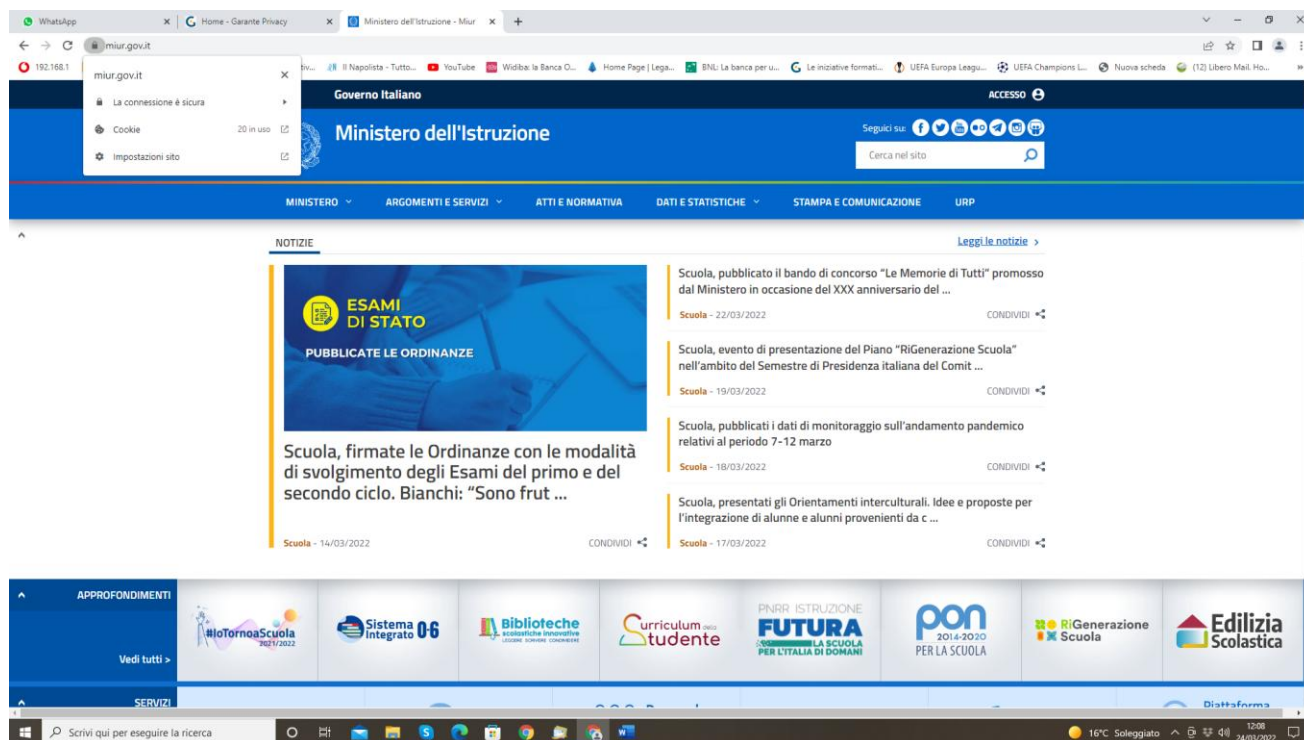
WhatsApp
Home - Garante Privacy
Ministero dell'Istruzione - Miur
miur.gov.it
192.168.1
miur.gov.it
La connessione è sicura
Cookie 20 in uso
Impostazioni sito
Il Napolista - Tutto... YouTube Widiba: la Banca O... Home Page | Lega... BNL: La banca per u... Le iniziative formati... UEFA Europa Leagu... UEFA Champions L... Nuova scheda (12) Libero Mail. Ho...
Governo Italiano
ACCESSO
Ministero dell'Istruzione
Seguici su:
Cerca nel sito
MINISTERO
ARGOMENTI E SERVIZI
ATTI E NORMATIVA
DATI E STATISTICHE
STAMPA E COMUNICAZIONE
URP
NOTIZIE
Leggi le notizie
ESAMI DI STATO
PUBBLICATE LE ORDINANZE
Scuola, firmate le Ordinanze con le modalità di svolgimento degli Esami del primo e del secondo ciclo. Bianchi: "Sono frut ...
Scuola - 14/03/2022
CONDIVIDI
Scuola, pubblicato il bando di concorso "Le Memorie di Tutti" promosso dal Ministero in occasione del XXX anniversario del ...
Scuola - 22/03/2022
CONDIVIDI
Scuola, evento di presentazione del Piano "RiGenerazione Scuola" nell'ambito del Semestre di Presidenza italiana del Comit ...
Scuola - 19/03/2022
CONDIVIDI
Scuola, pubblicati i dati di monitoraggio sull'andamento pandemico relativi al periodo 7-12 marzo
Scuola - 18/03/2022
CONDIVIDI
Scuola, presentati gli Orientamenti interculturali. Idee e proposte per l'integrazione di alunne e alunni provenienti da c ...
Scuola - 17/03/2022
CONDIVIDI
APPROFONDIMENTI
Vedi tutti >
#IoTornoaScuola 2021/2022
Sistema Integrato 0-6
Biblioteche scolastiche innovative
Curriculum dello Studente
PNRR ISTRUZIONE FUTURA LA SCUOLA PER L'ITALIA DI DOMANI
PON 2014-2020 PER LA SCUOLA
RiGenerazione Scuola
Edilizia Scolastica
SERVIZI
Piattaforma
Scrivi qui per eseguire la ricerca
16°C Soleggiato
12:08
24/03/2022